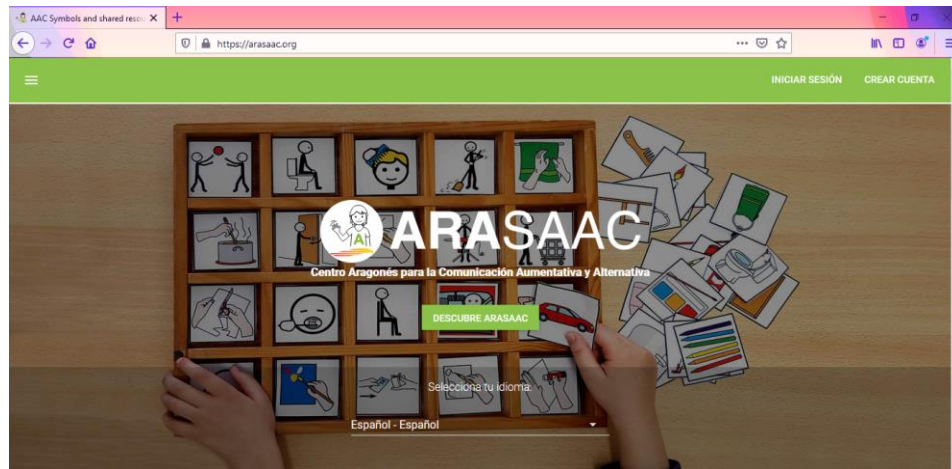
AAC Symbols and shared reso
https://arasaac.org

INICIAR SESIÓN
CREAR CUENTA

ARASAAC
Centro Aragonés para la Comunicación Aumentativa y Alternativa

DESCUBRE ARASAAC

Selecciona tu idioma
Español - Español